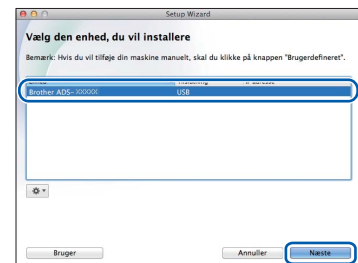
Setup Wizard

Vælg den enhed, du vil installere

Bemærk: Hvis du vil tilføje din maskine manuelt, skal du klikke på knappen "Brugerdefineret".

| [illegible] | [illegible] | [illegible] |
|---|---|---|
| Brother ADS-XXXXX | USB | |

Bruger

Annuller

Næste